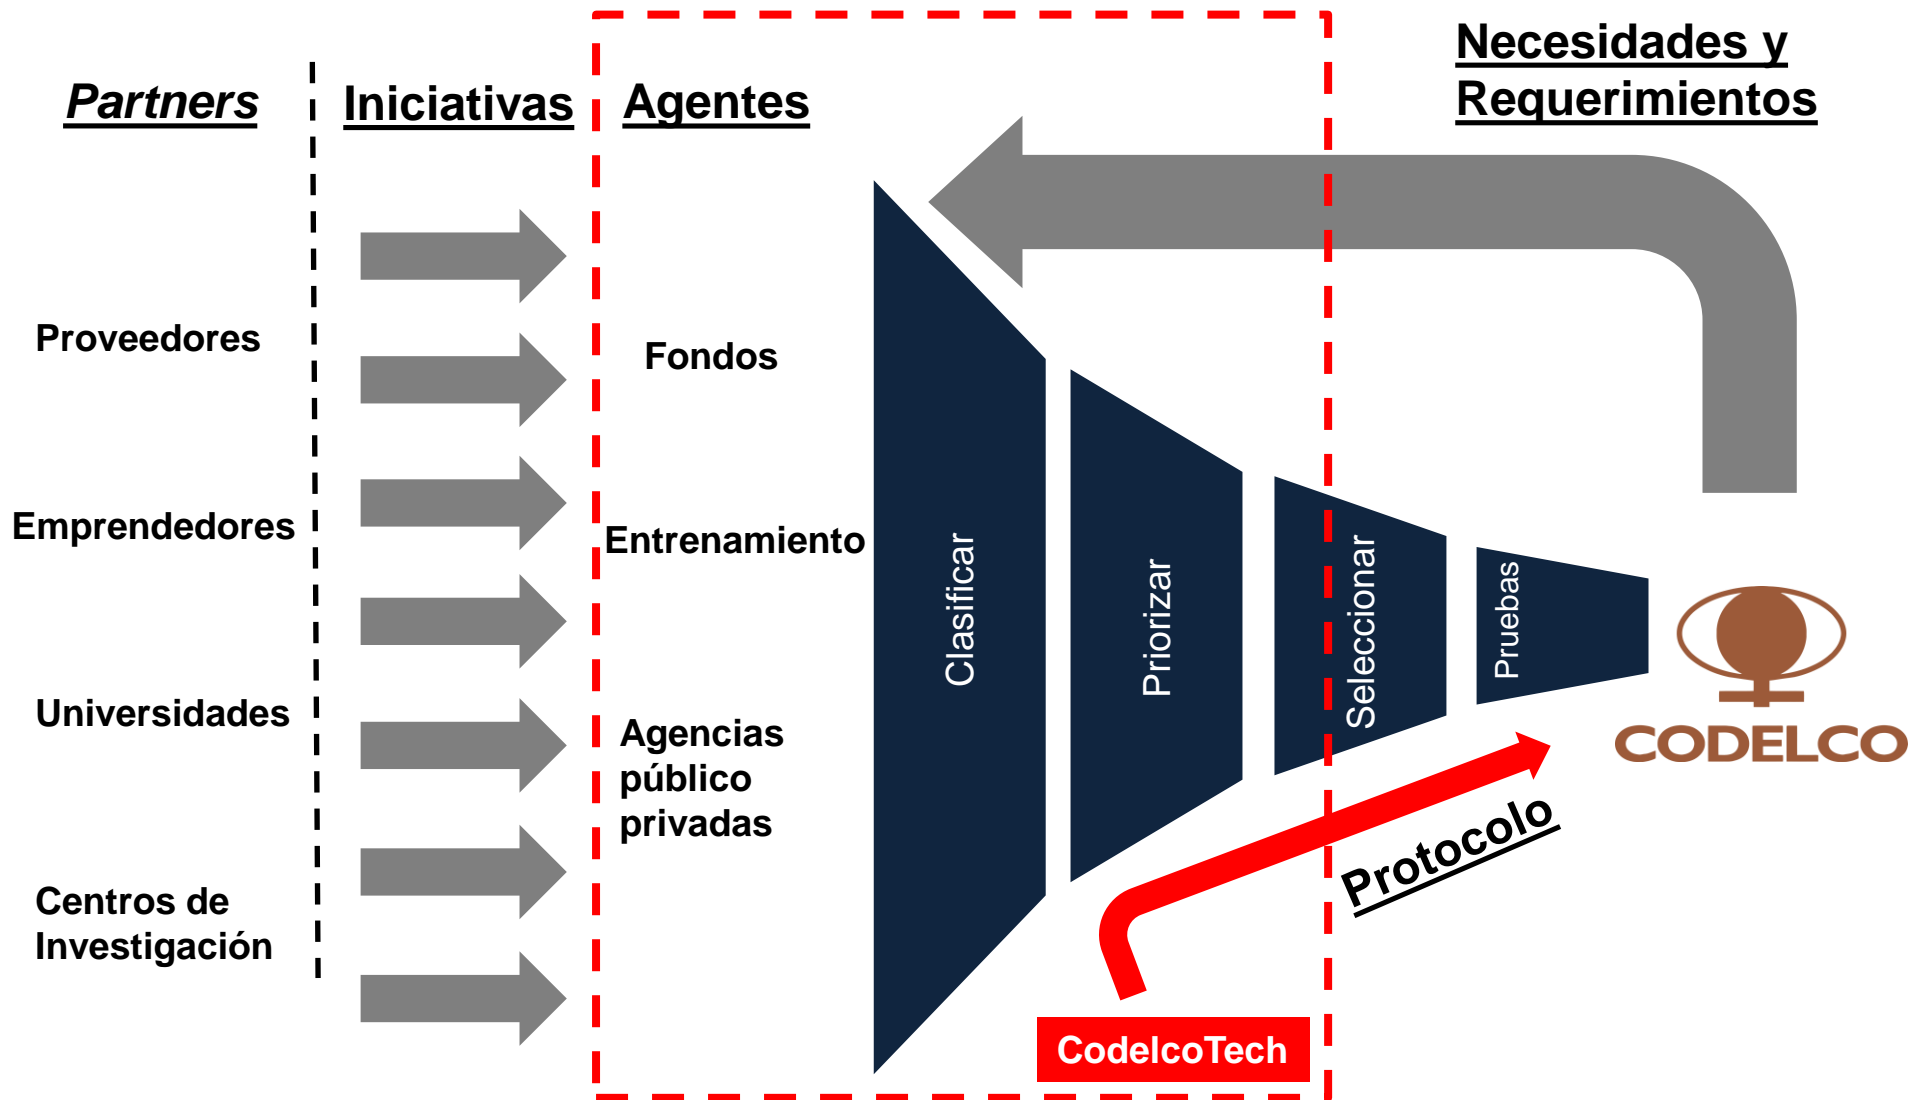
Partners

Iniciativas

Agentes

Necesidades y Requerimientos

Proveedores

Emprendedores

Universidades

Centros de Investigación

Fondos

Entrenamiento

Agencias público privadas

Clasificar

Priorizar

Seleccionar

Pruebas

CODELCO

Protocolo

CodelcoTech